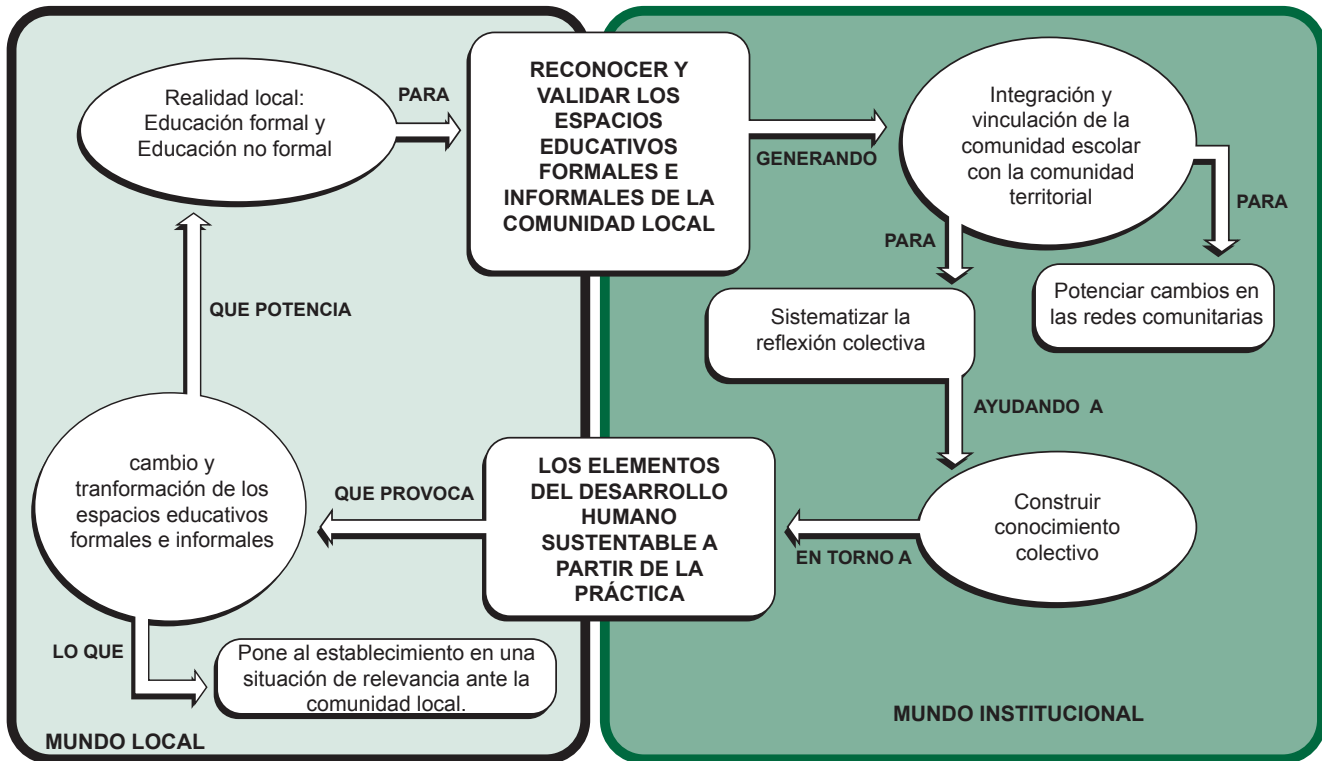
Realidad local: Educación formal y Educación no formal

PARA

RECONOCER Y VALIDAR LOS ESPACIOS EDUCATIVOS FORMALES E INFORMALES DE LA COMUNIDAD LOCAL

GENERANDO

Integración y vinculación de la comunidad escolar con la comunidad territorial

PARA

PARA

Potenciar cambios en las redes comunitarias

Sistematizar la reflexión colectiva

QUE POTENCIA

AYUDANDO A

cambio y tranformación de los espacios educativos formales e informales

QUE PROVOCA

LOS ELEMENTOS DEL DESARROLLO HUMANO SUSTENTABLE A PARTIR DE LA PRÁCTICA

EN TORNO A

Construir conocimiento colectivo

LO QUE

Pone al establecimiento en una situación de relevancia ante la comunidad local.

MUNDO INSTITUCIONAL

MUNDO LOCAL